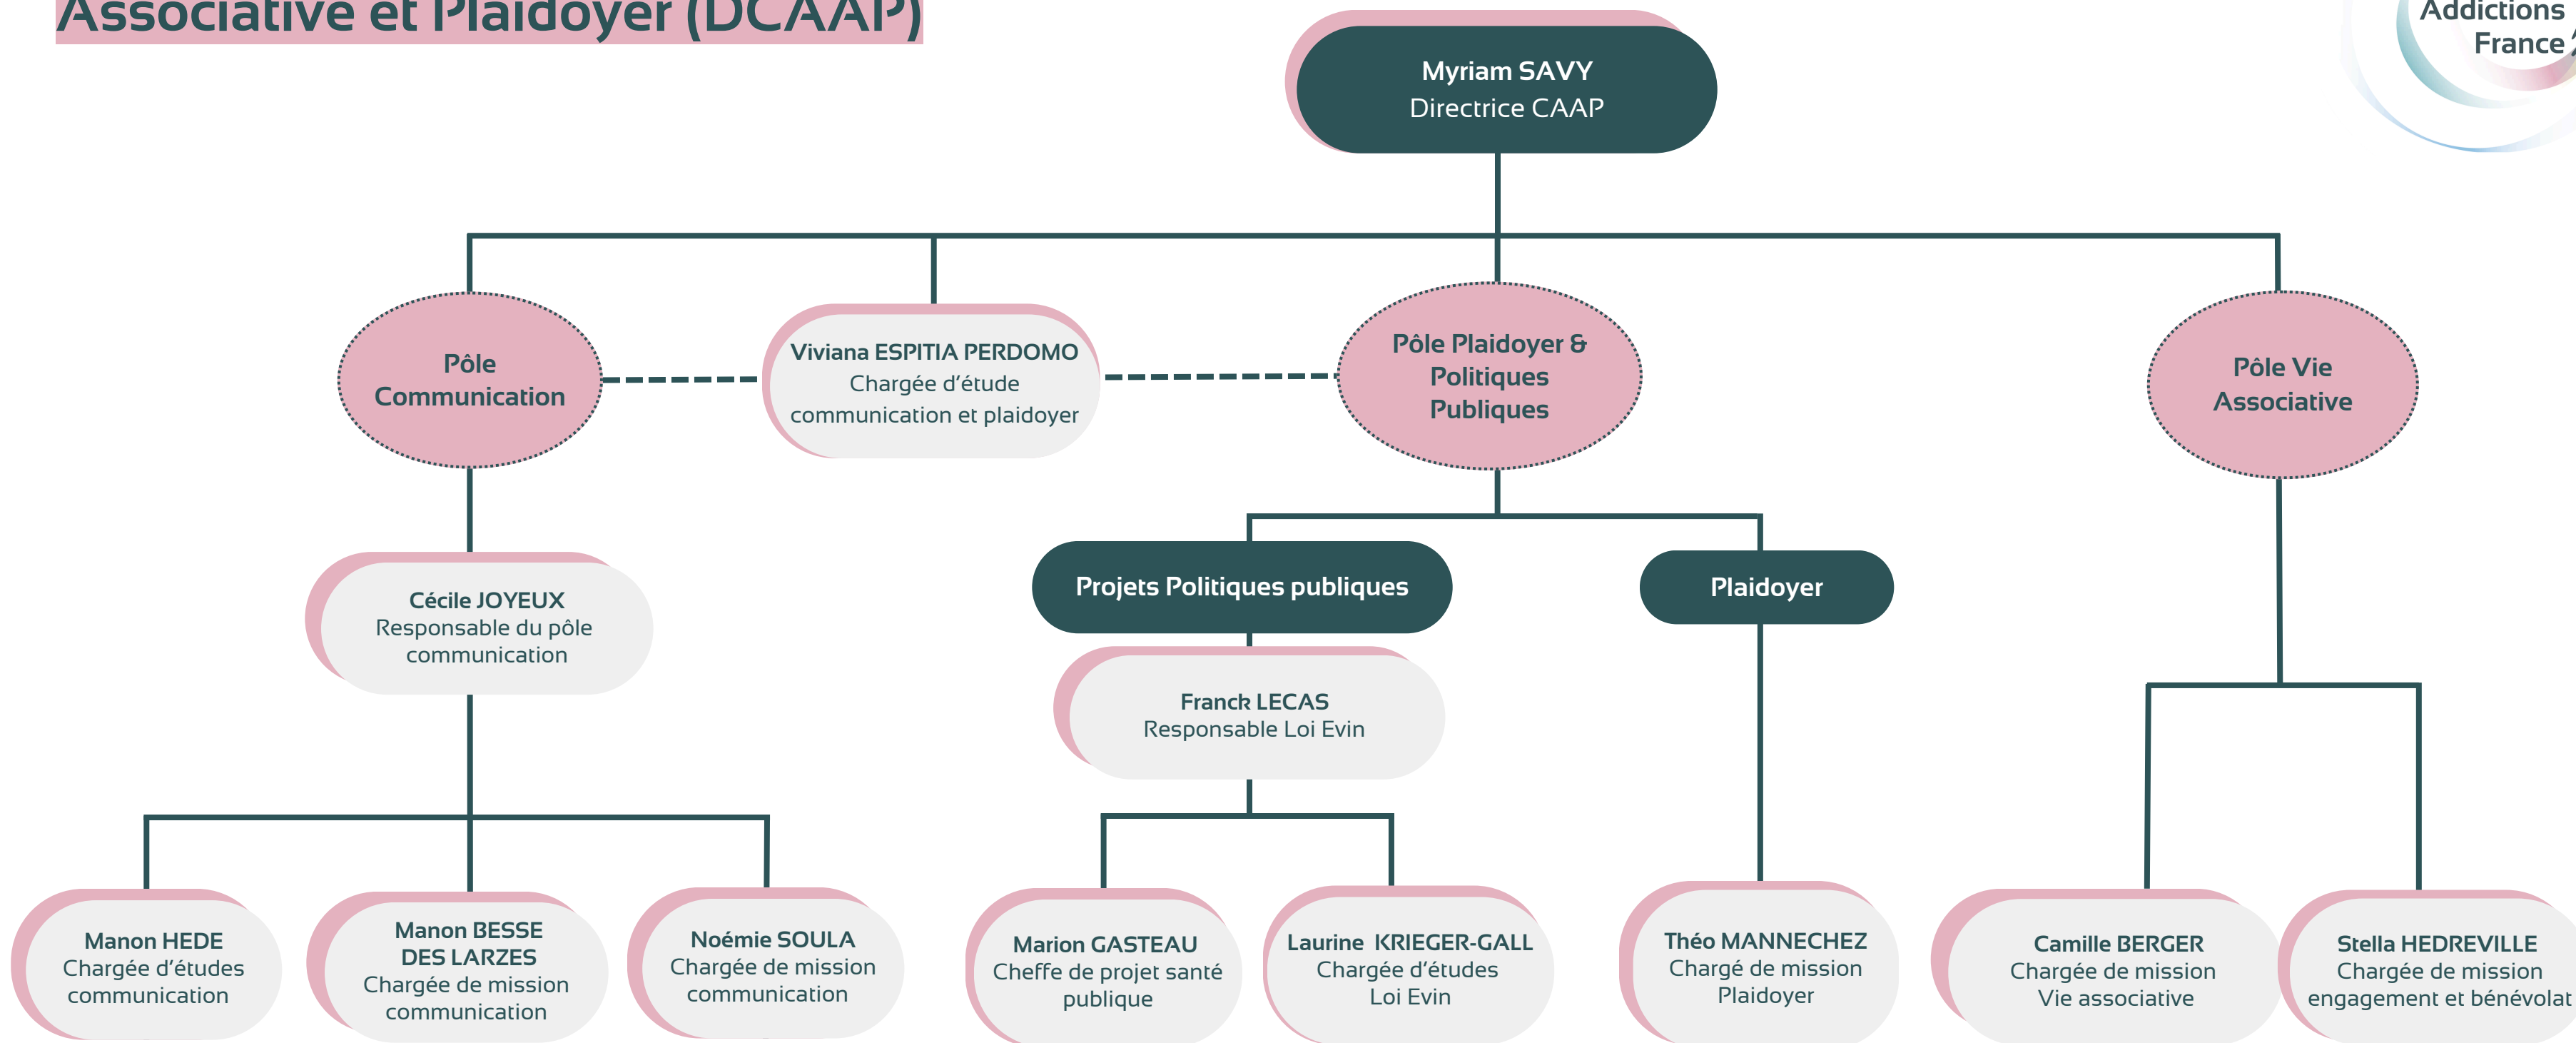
Associative et Plaidoyer (DCAAP)

Addictions France

Myriam SAVY
Directrice CAAP

Pôle Communication

Viviana ESPITIA PERDOMO
Chargée d'étude communication et plaidoyer

Pôle Plaidoyer & Politiques Publiques

Pôle Vie Associative

Cécile JOYEUX
Responsable du pôle communication

Projets Politiques publiques

Plaidoyer

Franck LECAS
Responsable Loi Evin

Manon HEDE
Chargée d'études communication

Manon BESSE DES LARZES
Chargée de mission communication

Noémie SOULA
Chargée de mission communication

Marion GASTEAU
Cheffe de projet santé publique

Laurine KRIEGER-GALL
Chargée d'études Loi Evin

Théo MANNECHEZ
Chargé de mission Plaidoyer

Camille BERGER
Chargée de mission Vie associative

Stella HEDREVILLE
Chargée de mission engagement et bénévolat